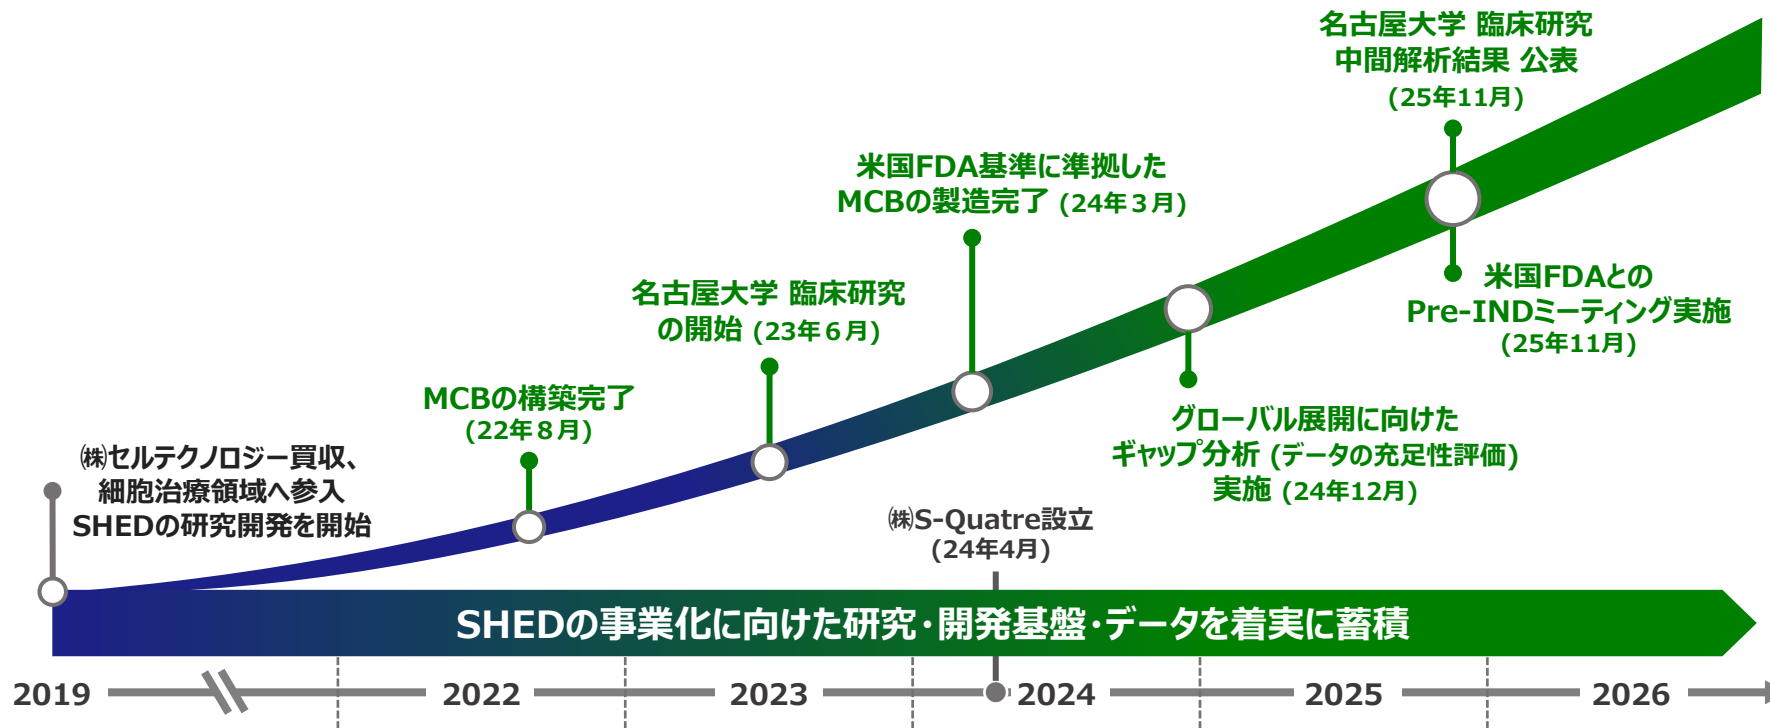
名古屋大学 臨床研究
中間解析結果 公表
（25年11月）

米国FDA基準に準拠した
MCBの製造完了（24年３月）

名古屋大学 臨床研究
の開始（23年６月）

MCBの構築完了
（22年８月）

㈱セルテクノロジー買収、
細胞治療領域へ参入
SHEDの研究開発を開始

米国FDAとの
Pre-INDミーティング実施
（25年11月）

グローバル展開に向けた
ギャップ分析（データの充足性評価）
実施（24年12月）

㈱S-Quatre設立
（24年4月）

SHEDの事業化に向けた研究・開発基盤・データを着実に蓄積

2019
2022
2023
2024
2025
2026